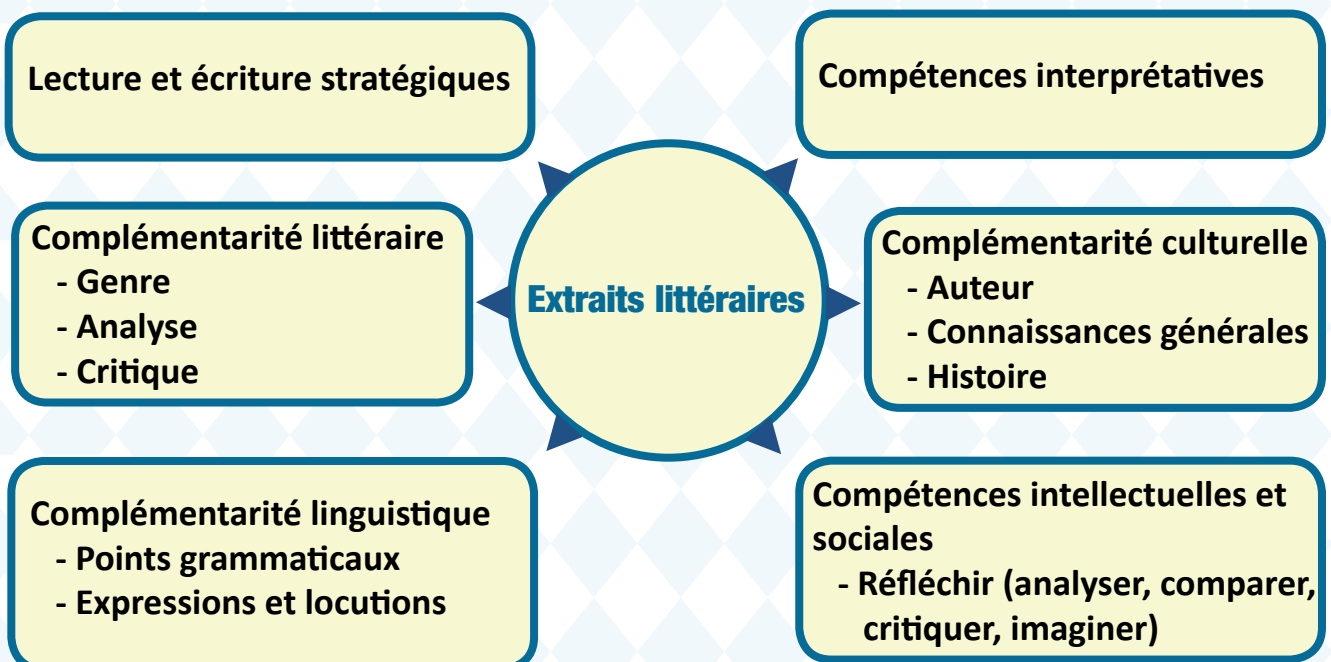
Extraits littéraires

Lecture et écriture stratégiques

Compétences interprétatives

Complémentarité littéraire
- Genre
- Analyse
- Critique

Complémentarité culturelle
- Auteur
- Connaissances générales
- Histoire

Complémentarité linguistique
- Points grammaticaux
- Expressions et locutions

Compétences intellectuelles et sociales
- Réfléchir (analyser, comparer, critiquer, imaginer)